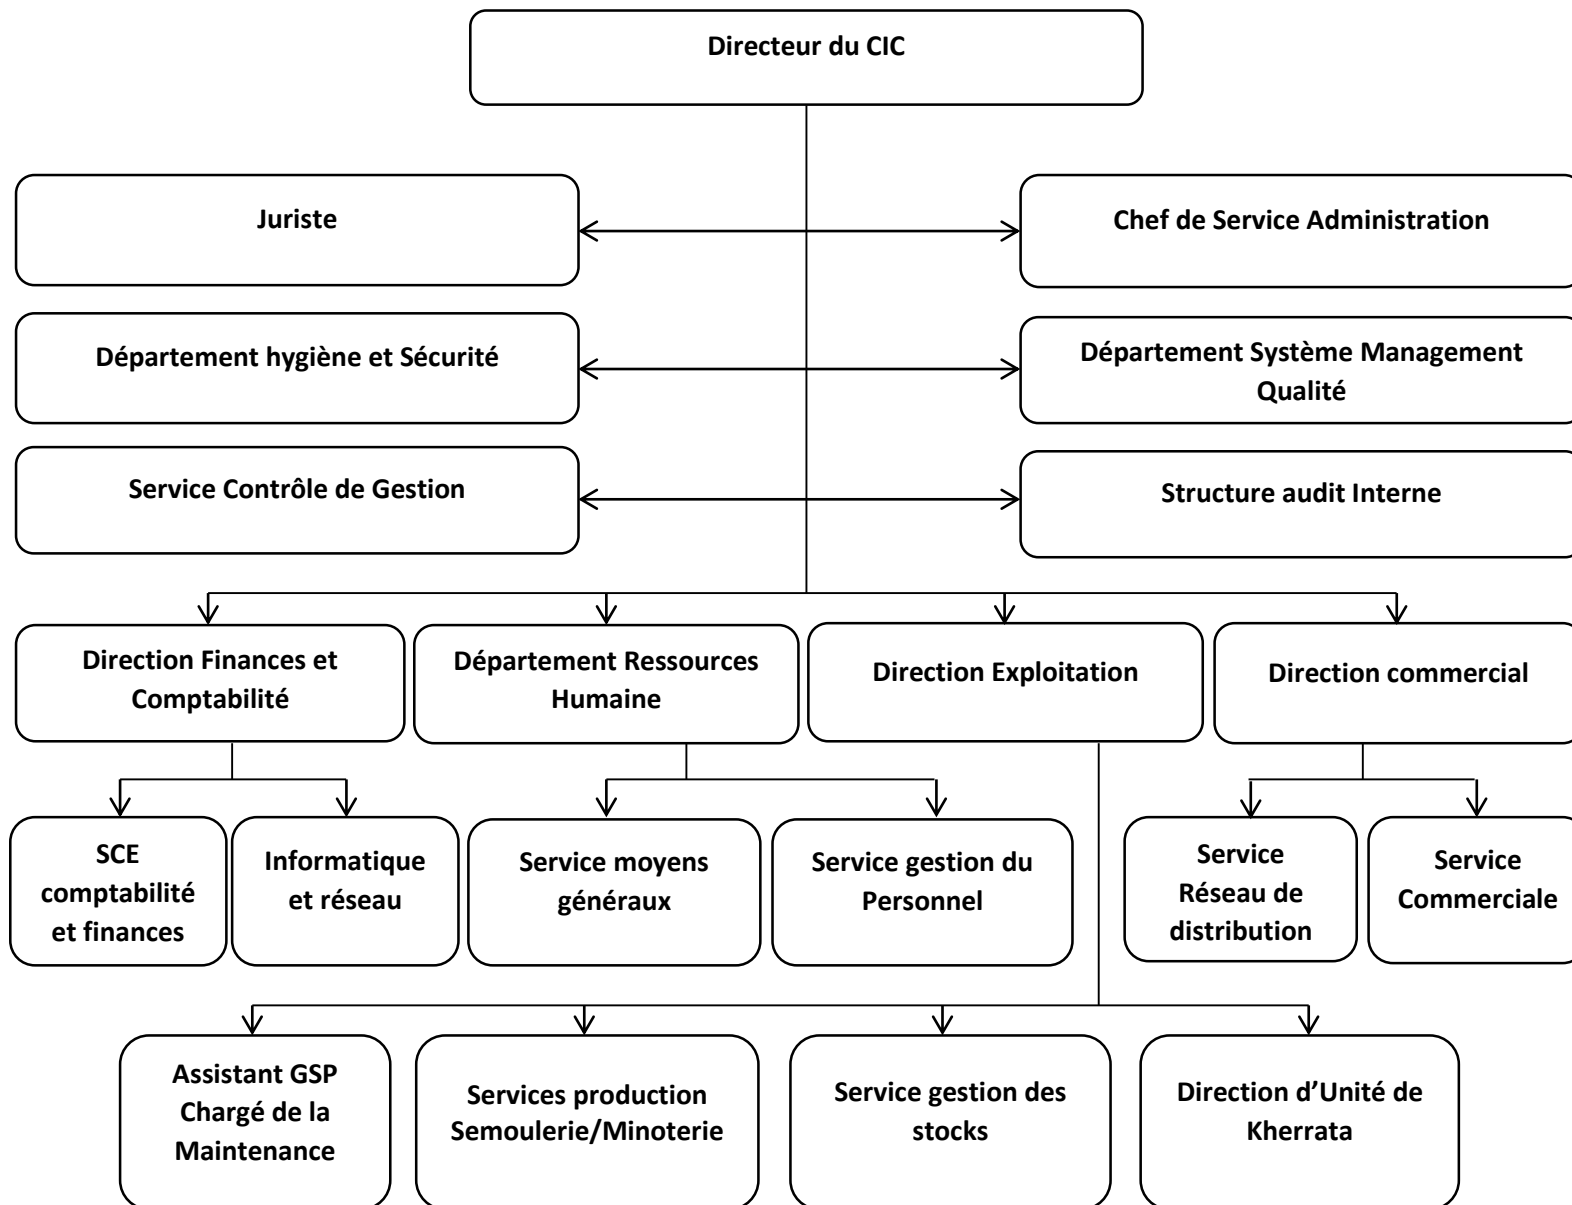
Directeur du CIC

Juriste

Chef de Service Administration

Département hygiène et Sécurité

Département Système Management Qualité

Service Contrôle de Gestion

Structure audit Interne

Direction Finances et Comptabilité

Département Ressources Humaine

Direction Exploitation

Direction commercial

SCE comptabilité et finances

Informatique et réseau

Service moyens généraux

Service gestion du Personnel

Service Réseau de distribution

Service Commerciale

Assistant GSP Chargé de la Maintenance

Services production Semoulerie/Minoterie

Service gestion des stocks

Direction d'Unité de Kherrata